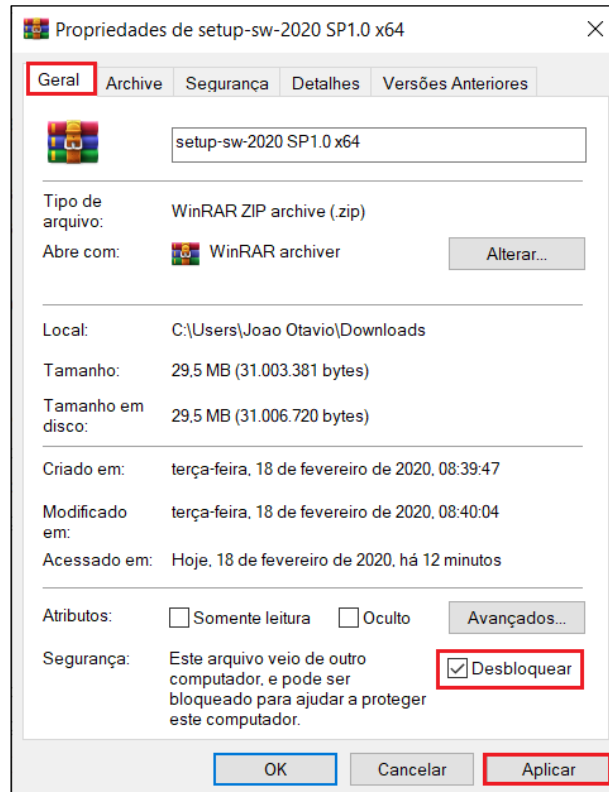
Propriedades de setup-sw-2020 SP1.0 x64

Geral | Archive | Segurança | Detalhes | Versões Anteriores

setup-sw-2020 SP1.0 x64

Tipo de arquivo: WinRAR ZIP archive (.zip)

Abre com: WinRAR archiver Alterar...

Local: C:\Users\Joao Otavio\Downloads

Tamanho: 29,5 MB (31.003.381 bytes)

Tamanho em disco: 29,5 MB (31.006.720 bytes)

Criado em: terça-feira, 18 de fevereiro de 2020, 08:39:47

Modificado em: terça-feira, 18 de fevereiro de 2020, 08:40:04

Acessado em: Hoje, 18 de fevereiro de 2020, há 12 minutos

Atributos: Somente leitura Oculto Avançados...

Segurança: Este arquivo veio de outro computador, e pode ser bloqueado para ajudar a proteger este computador. Desbloquear

OK Cancelar Aplicar